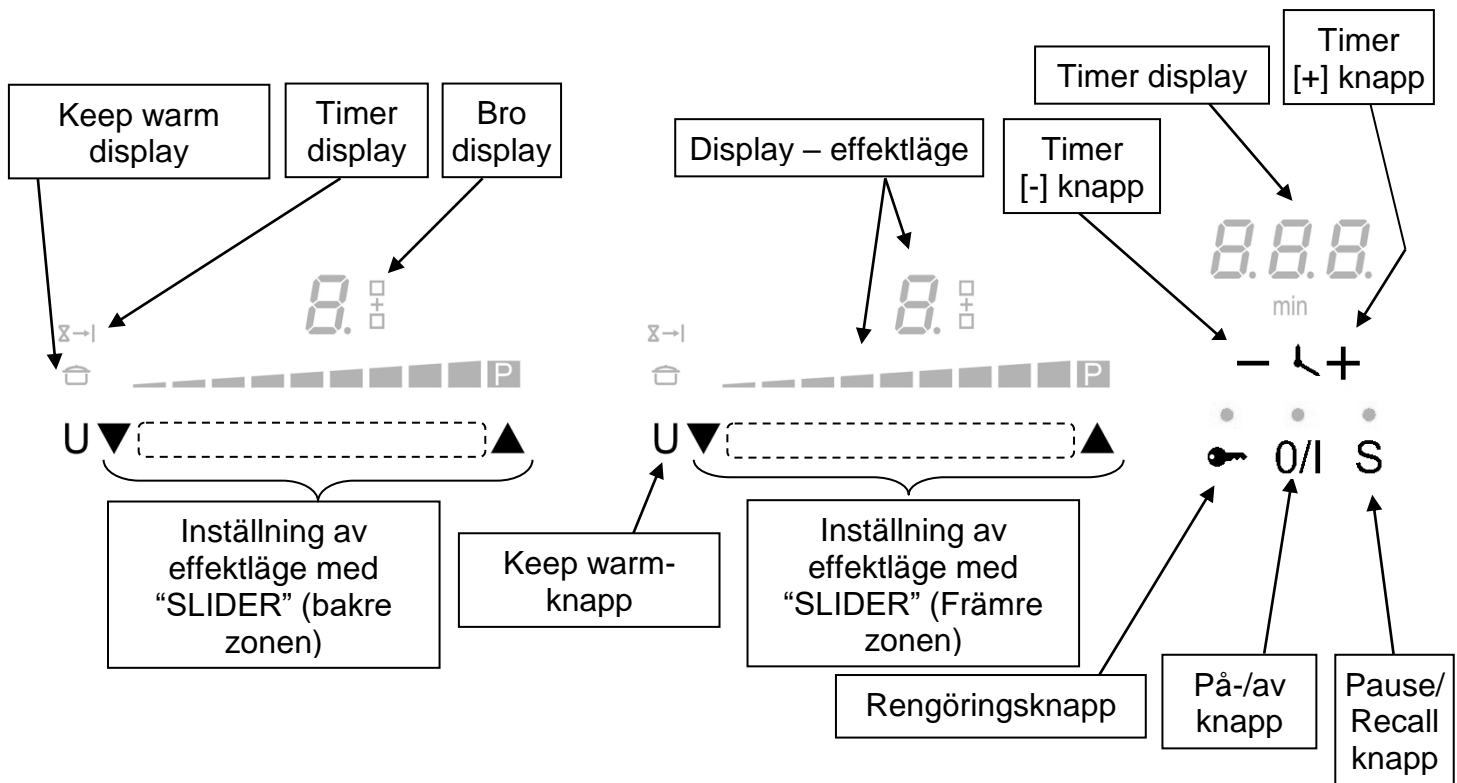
Keep warm display

Timer display

Bro display

Display – effektläge

Timer [-] knapp

Timer display

Timer [+] knapp

8.

P

U ▼ ▲

8.

P

U ▼ ▲

8.8.8.

min

– +

0/I S

Inställning av effektläge med “SLIDER” (bakre zonen)

Keep warm-knapp

Inställning av effektläge med “SLIDER” (Främre zonen)

Rengöringsknapp

På-/av knapp

Pause/ Recall knapp